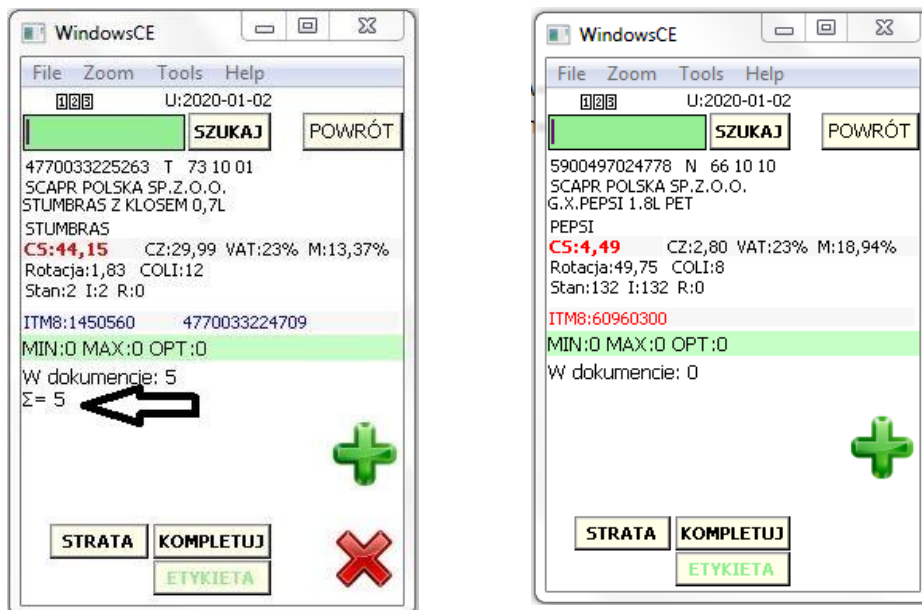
WindowsCE

File Zoom Tools Help

123 U:2020-01-02

SZUKAJ POWRÓT

4770033225263 T 73 10 01
SCAPR POLSKA SP.Z.O.O.
STUMBRAS Z KLOSEM 0,7L
STUMBRAS
CS:44,15 CZ:29,99 VAT:23% M:13,37%
Rotacja:1,83 COLI:12
Stan:2 I:2 R:0

ITM8:1450560 4770033224709

MIN:0 MAX:0 OPT:0

W dokumencie: 5
Σ= 5

STRATA KOMPLETUJ
ETYKIETA

WindowsCE

File Zoom Tools Help

123 U:2020-01-02

SZUKAJ POWRÓT

5900497024778 N 66 10 10
SCAPR POLSKA SP.Z.O.O.
G.X.PEPSI 1.8L PET
PEPSI
CS:4,49 CZ:2,80 VAT:23% M:18,94%
Rotacja:49,75 COLI:8
Stan:132 I:132 R:0

ITM8:60960300

MIN:0 MAX:0 OPT:0

W dokumencie: 0

STRATA KOMPLETUJ
ETYKIETA